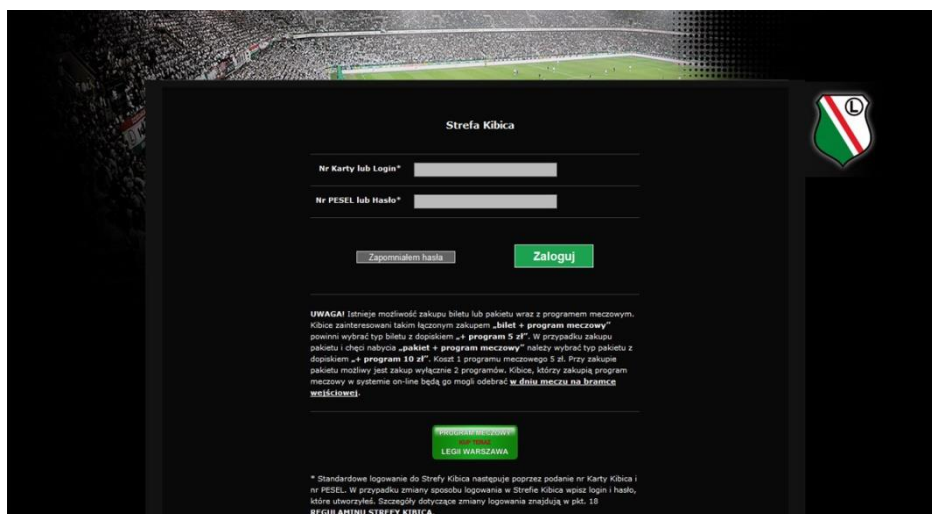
Strefa Kibica

Nr Karty lub Login*

Nr PESEL lub Hasło*

Zapomniałem hasła

Zaloguj

**UWAGA!** Istnieje możliwość zakupu biletu lub pakietu wraz z programem meczowym. Kibice zainteresowani takim łącznym zakupem **„bilet + program meczowy"** powinni wybrać typ biletu z dopiskiem **„+ program 5 zł"**. W przypadku zakupu pakietu i chęci nabycia **„pakiet + program meczowy"** należy wybrać typ pakietu z dopiskiem **„+ program 10 zł"**. Koszt 1 programu meczowego 5 zł. Przy zakupie pakietu możliwy jest zakup wyłącznie 2 programów. Kibice, którzy zakupią program meczowy w systemie on-line będą go mogli odebrać **w dniu meczu na bramce wejściowej**.

PROGRAM MECZOWY
KUP TERAZ
LEGII WARSZAWA

* Standardowe logowanie do Strefy Kibica następuje poprzez podanie nr Karty Kibica i nr PESEL. W przypadku zmiany sposobu logowania w Strefie Kibica wpisz login i hasło, które utworzyłeś. Szczegóły dotyczące zmiany logowania znajdują w pkt. 18 REGULAMINU STREFY KIBICA